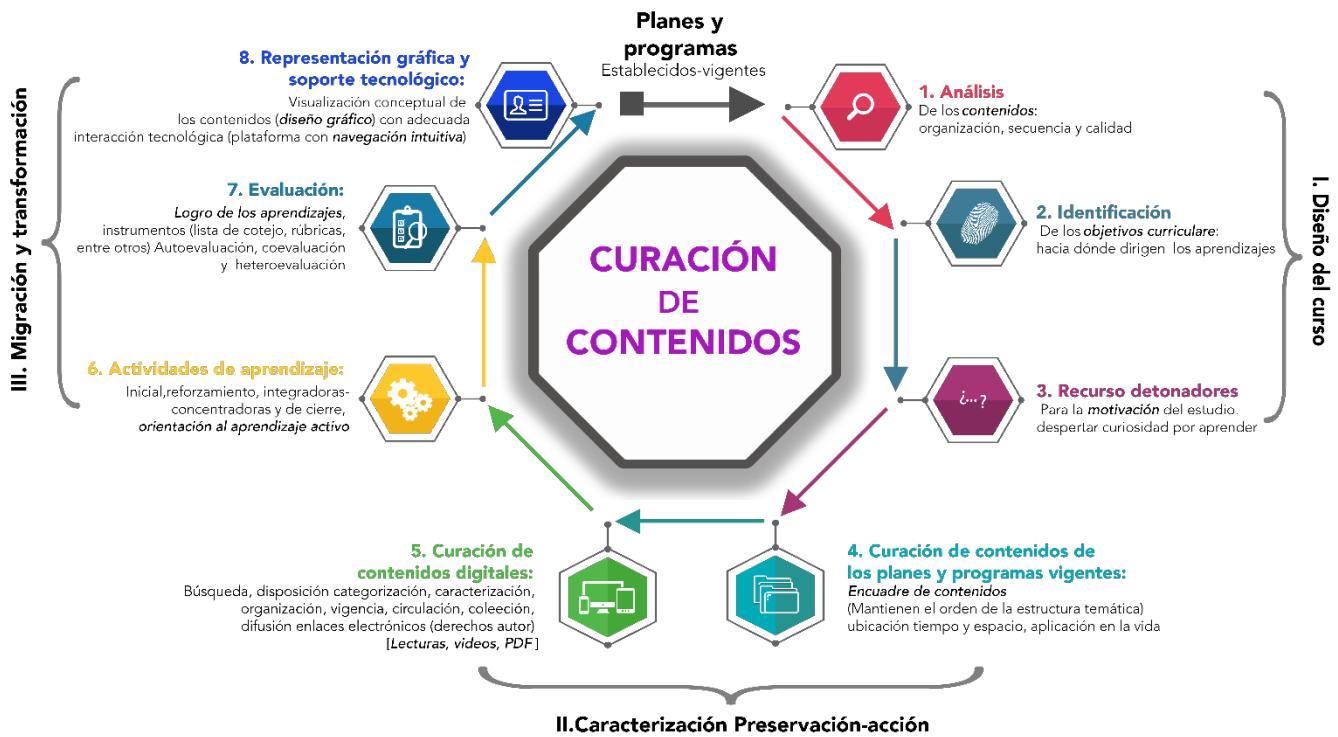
Planes y programas
Establecidos-vigentes

8. Representación gráfica y soporte tecnológico:
Visualización conceptual de los contenidos (*diseño gráfico*) con adecuada interacción tecnológica (plataforma con *navegación intuitiva*)

1. Análisis
De los *contenidos*: organización, secuencia y calidad

7. Evaluación:
*Logro de los aprendizajes*, instrumentos (lista de cotejo, rúbricas, entre otros) Autoevaluación, coevaluación y heteroevaluación

2. Identificación
De los *objetivos curriculare*: hacia dónde dirigen los aprendizajes

CURACIÓN DE CONTENIDOS

6. Actividades de aprendizaje:
Inicial,reforzamiento, integradoras-concentradoras y de cierre, *orientación al aprendizaje activo*

3. Recurso detonadores
¿...?
Para la *motivación* del estudio. desperta curiosidad por aprender

5. Curación de contenidos digitales:
Búsqueda, disposición categorización, caracterización, organización, vigencia, circulación, coleeción, difusión enlaces electrónicos (derechos autor) [*Lecturas, videos, PDF*]

4. Curación de contenidos de los planes y programas vigentes:
*Encuadre de contenidos*
(Mantienen el orden de la estructura temática) ubicación tiempo y espacio, aplicación en la vida

III. Migración y transformación

I. Diseño del curso

II.Caracterización Preservación-acción